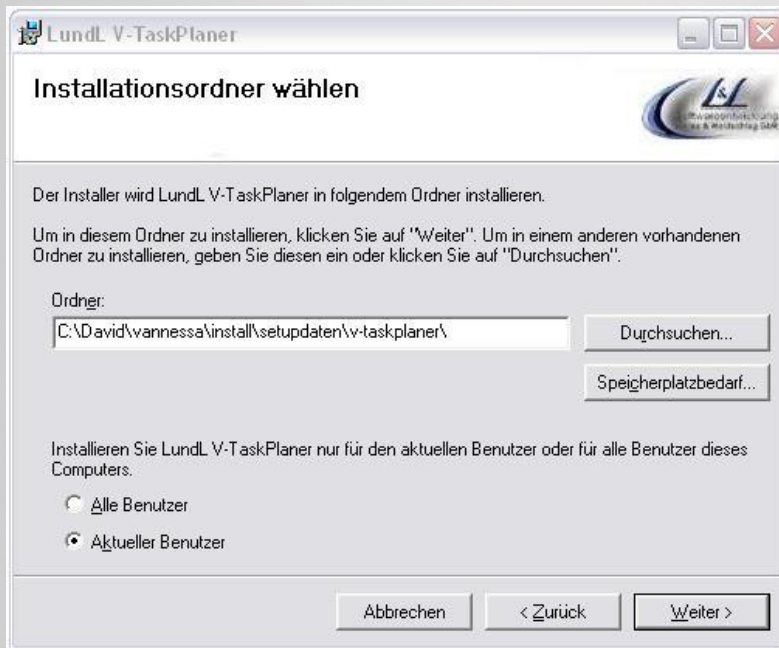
LundL V-TaskPlaner

Installationsordner wählen

L&L
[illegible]

Der Installer wird LundL V-TaskPlaner in folgendem Ordner installieren.

Um in diesem Ordner zu installieren, klicken Sie auf "Weiter". Um in einem anderen vorhandenen Ordner zu installieren, geben Sie diesen ein oder klicken Sie auf "Durchsuchen".

Ordner:

C:\David\vannessa\install\setupdaten\v-taskplaner\

Durchsuchen...

Speicherplatzbedarf...

Installieren Sie LundL V-TaskPlaner nur für den aktuellen Benutzer oder für alle Benutzer dieses Computers.

Alle Benutzer

Aktueller Benutzer

Abbrechen

< Zurück

Weiter >